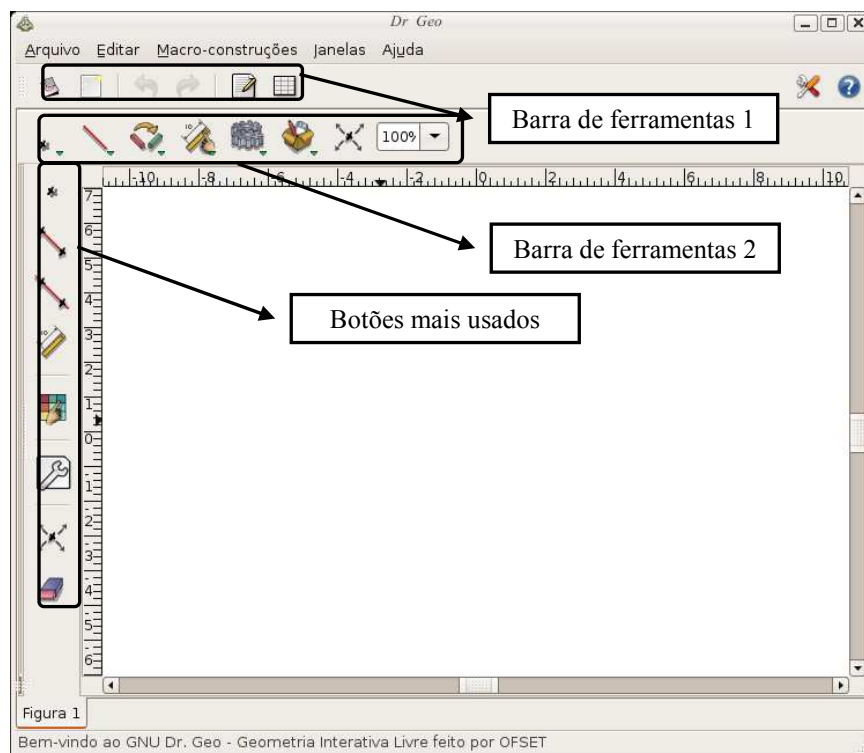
Dr Geo

Arquivo Editar Macro-construções Janelas Ajuda

Barra de ferramentas 1

100%

Barra de ferramentas 2

Botões mais usados

-10 -8 -6 -4 -2 0 2 4 6 8 10

7 6 5 4 3 2 1 0 1 2 3 4 5 6

Figura 1

Bem-vindo ao GNU Dr. Geo - Geometria Interativa Livre feito por OFSET